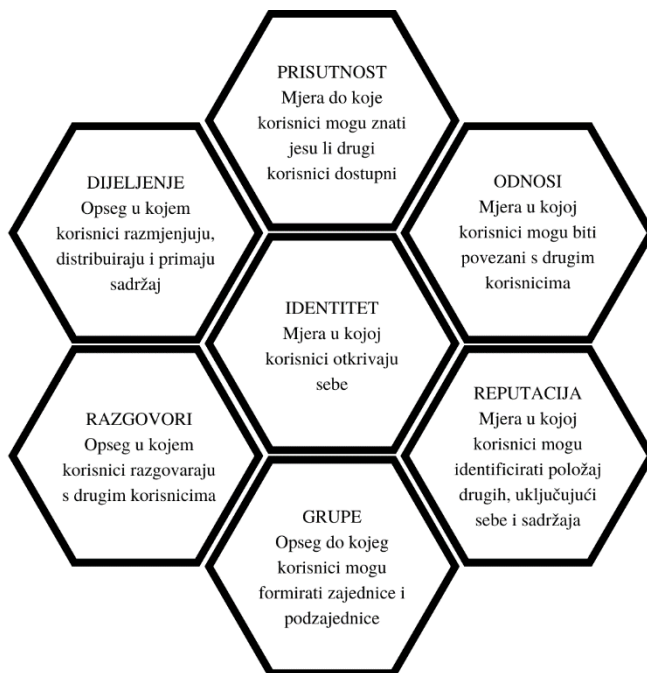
PRISUTNOST
Mjera do koje korisnici mogu znati jesu li drugi korisnici dostupni

DIJELJENJE
Opseg u kojem korisnici razmjenjuju, distribuiraju i primaju sadržaj

ODNOSI
Mjera u kojoj korisnici mogu biti povezani s drugim korisnicima

IDENTITET
Mjera u kojoj korisnici otkrivaju sebe

RAZGOVORI
Opseg u kojem korisnici razgovaraju s drugim korisnicima

REPUTACIJA
Mjera u kojoj korisnici mogu identificirati položaj drugih, uključujući sebe i sadržaja

GRUPE
Opseg do kojeg korisnici mogu formirati zajednice i podzajednice